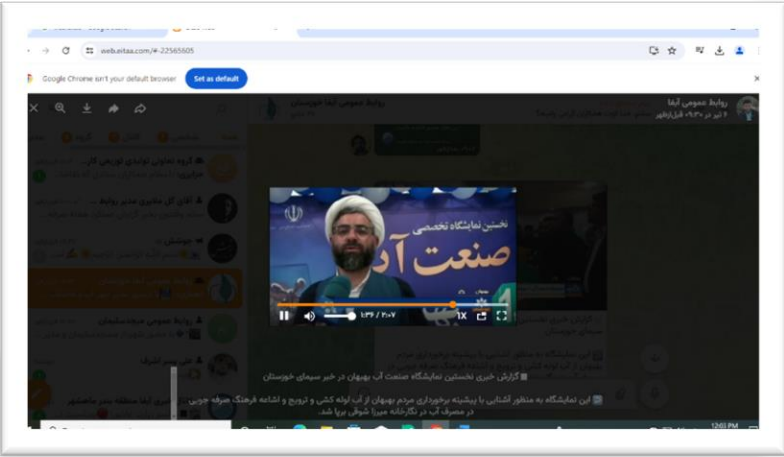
web.eitaa.com/#-22565605

Google Chrome isn't your default browser
Set as default

روابط عمومی آبفا
۲ تیر در ۰۹:۳۰ قبل‌ازظهر

روابط عمومی آبفا خوزستان

نخستین نمایشگاه تخصصی
صنعت آب

1:36 / 2:07
1X

گزارش خبری نخستین نمایشگاه صنعت آب بهبهان در خبر سیمای خوزستان

این نمایشگاه به منظور آشنایی با پیشینه برخورداری مردم بهبهان از آب، لوله کشی و توزیع و اشاعه فرهنگ صرفه جویی در مصرف آب در نگارخانه میرزا شوقی برپا شد.

روابط عمومی شهرستان‌ها

12:03 PM